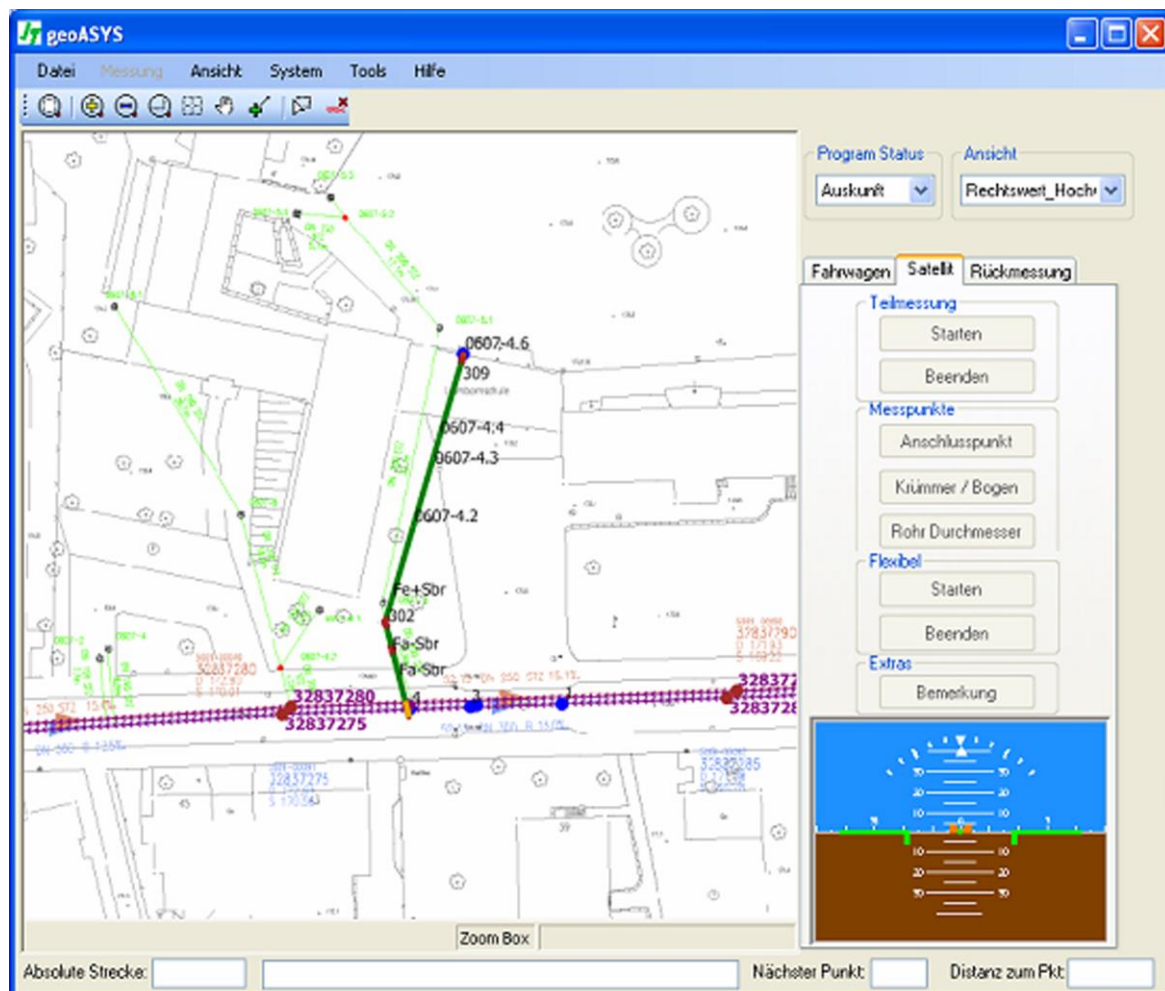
geoASYS

Datei Messung Ansicht System Tools Hilfe

0607-4.6
309
0607-4.4
0607-4.3
0607-4.2
Fe+Sbr
302
Fa-Sbr
Fa-Sbr
4
3
2
32837280
32837275
32837280
32837790
3283
3283
32837275
32837285

Zoom Box

Program Status
Auskunft
Ansicht
Rechtswert_Hoch

Fahrwagen Satellit Rückmessung

Teilmessung
Starten
Beenden
Messpunkte
Anschlusspunkt
Krümmer / Bogen
Rohr Durchmesser
Flexibel
Starten
Beenden
Extras
Bemerkung

30 30
20 20
10 10
10 10
20 20
30 30

Absolute Strecke: Nächster Punkt: Distanz zum Pkt: